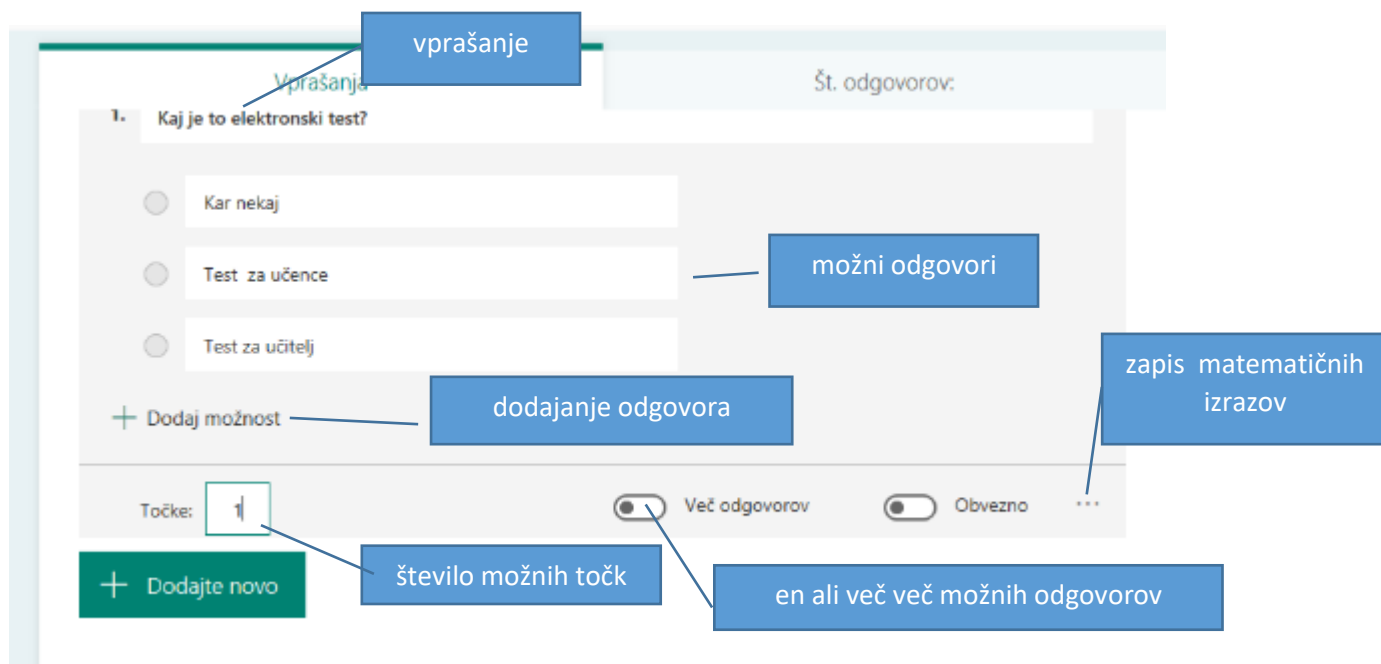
vprašanje

Vprašanja

Št. odgovorov:

1. Kaj je to elektronski test?

Kar nekaj

Test za učence

možni odgovori

Test za učitelj

zapis matematičnih izrazov

+ Dodaj možnost

dodajanje odgovora

Točke: 1

Več odgovorov

Obvezno

...

+ Dodajte novo

število možnih točk

en ali več več možnih odgovorov